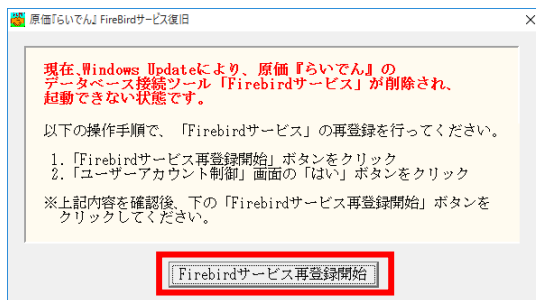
原価『らいでん』FireBirdサービス復旧

×

現在、Windows Updateにより、原価『らいでん』のデータベース接続ツール「Firebirdサービス」が削除され、起動できない状態です。

以下の操作手順で、「Firebirdサービス」の再登録を行ってください。

1.「Firebirdサービス再登録開始」ボタンをクリック
2.「ユーザーアカウント制御」画面の「はい」ボタンをクリック

※上記内容を確認後、下の「Firebirdサービス再登録開始」ボタンをクリックしてください。

Firebirdサービス再登録開始